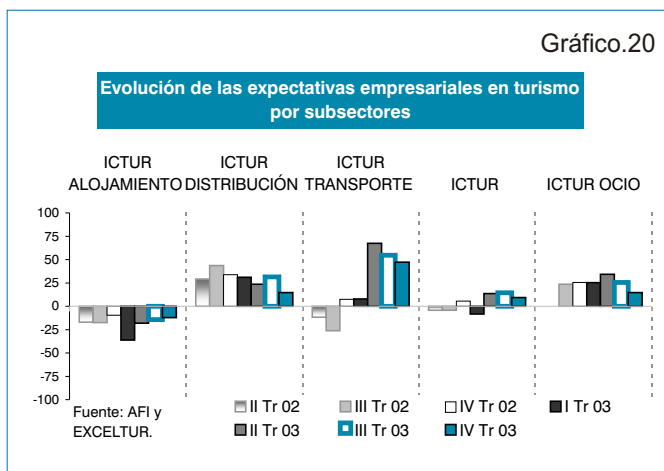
Gráfico.20

Evolución de las expectativas empresariales en turismo por subsectores

ICTUR ALOJAMIENTO

ICTUR DISTRIBUCIÓN

ICTUR TRANSPORTE

ICTUR

ICTUR OCIO

100
75
50
25
0
-25
-50
-75
-100

Fuente: AFI y EXCELTUR.

II Tr 02
III Tr 02
IV Tr 02
I Tr 03
II Tr 03
III Tr 03
IV Tr 03